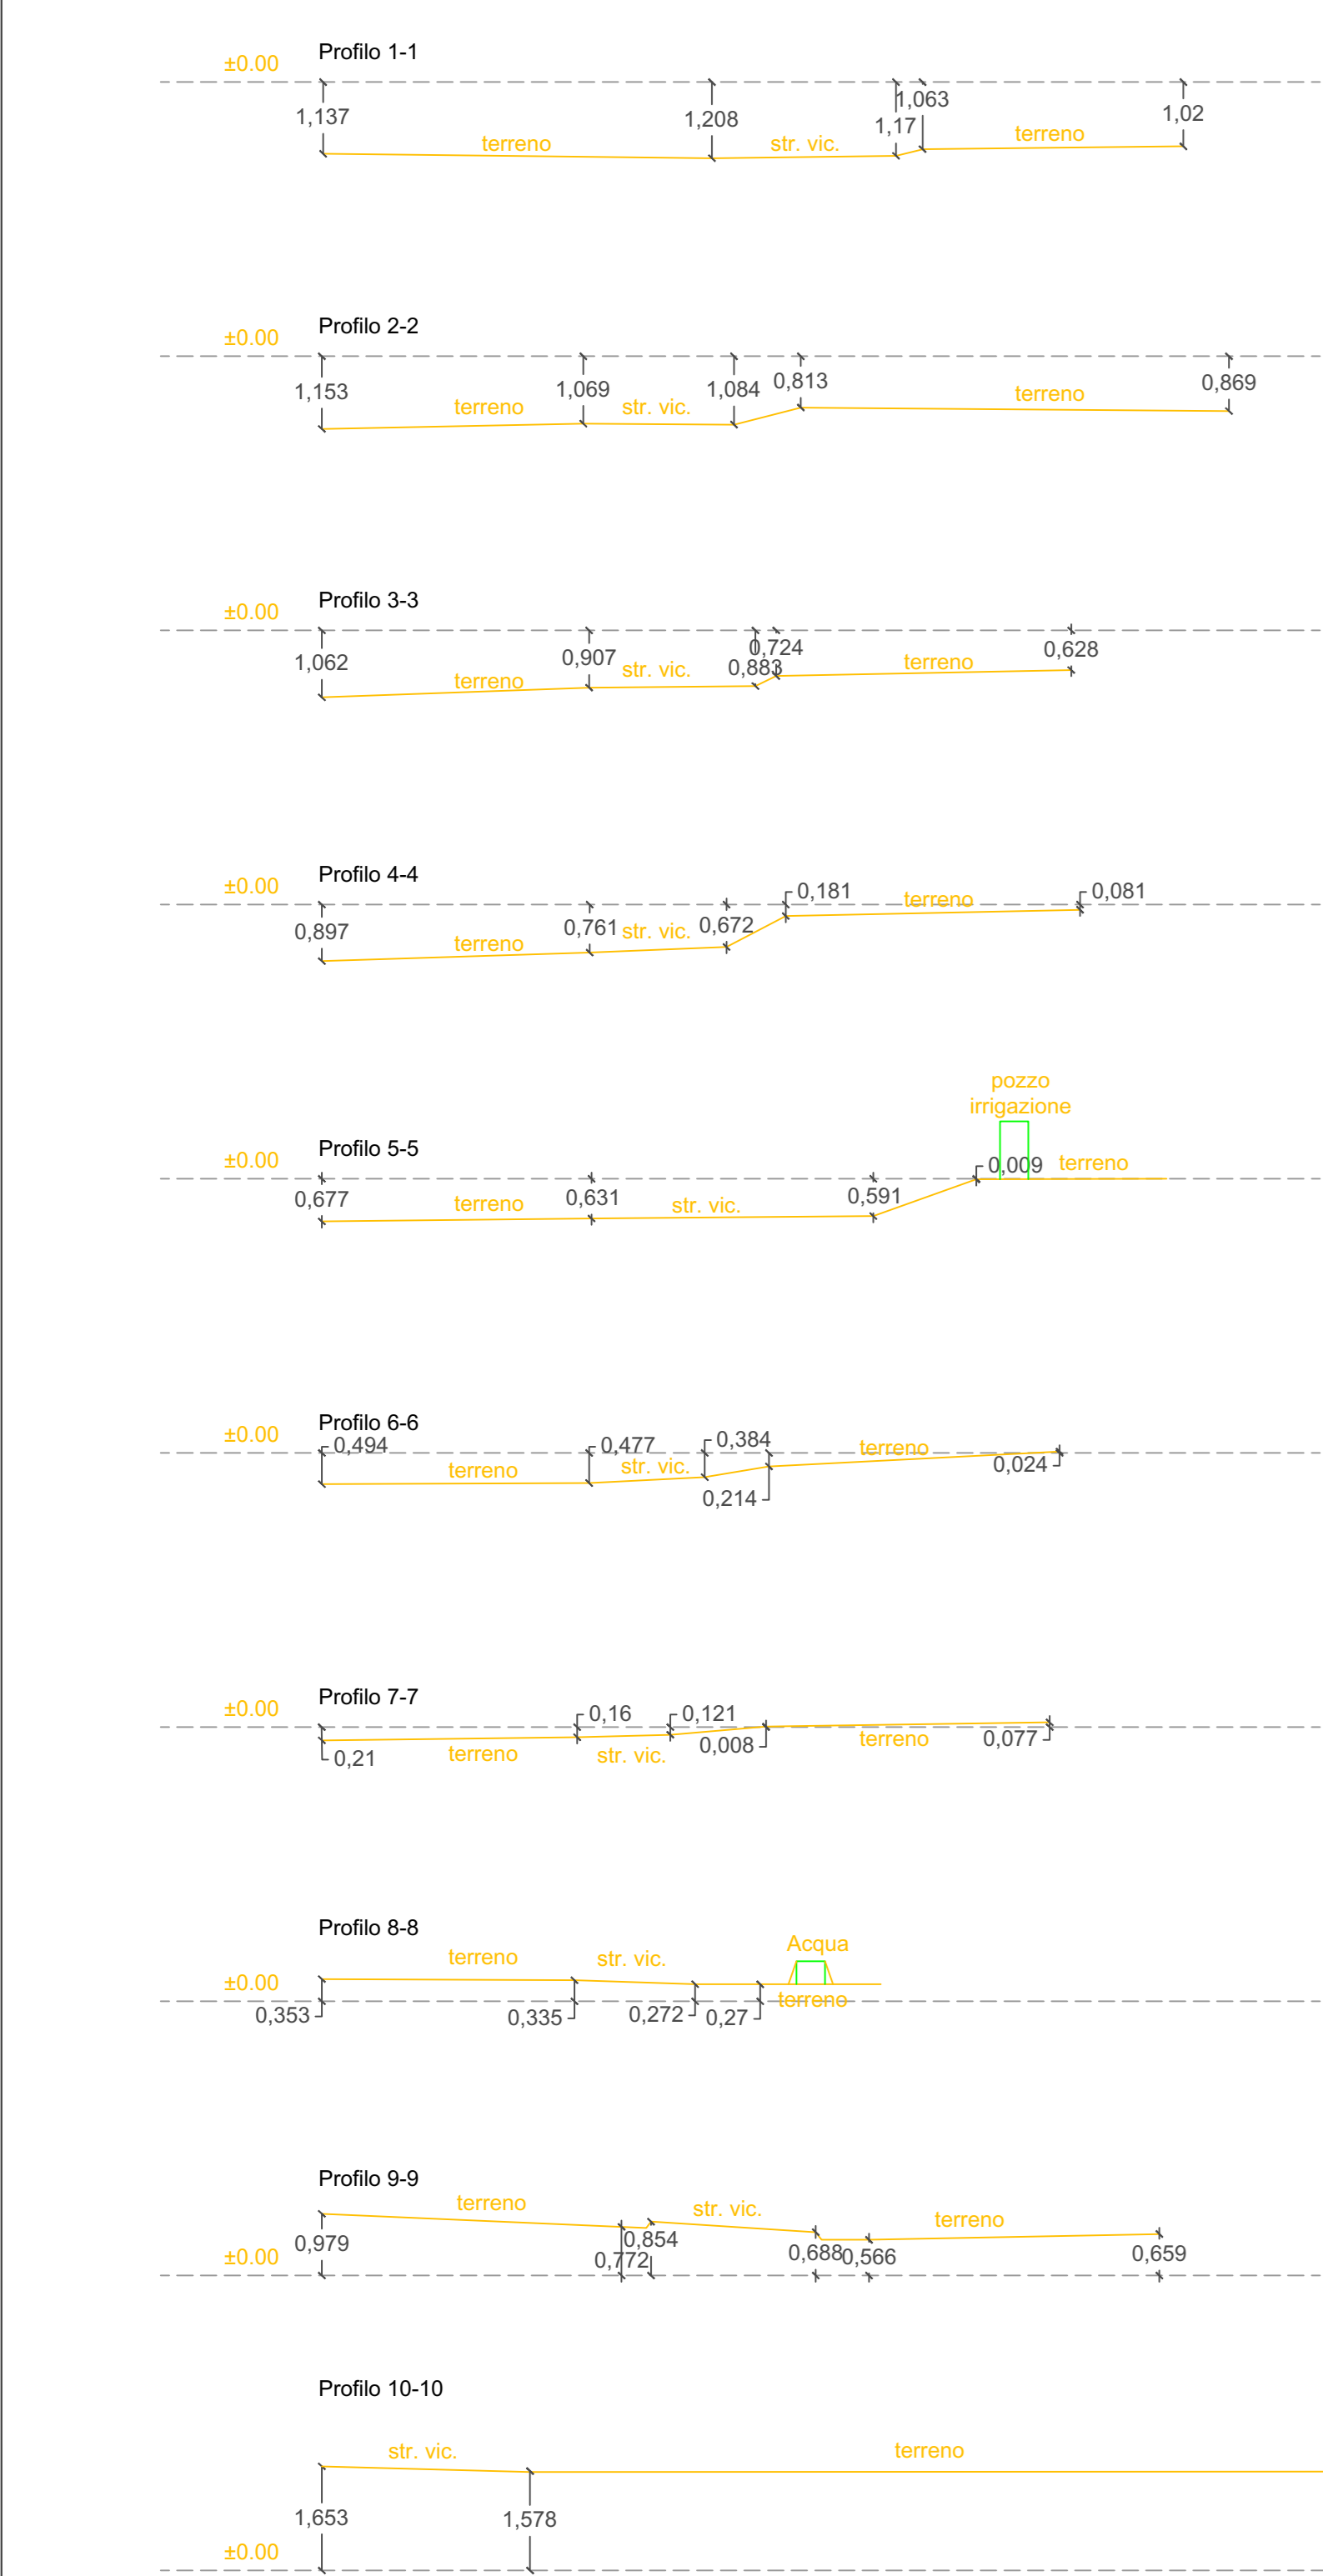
±0.00 Profilo 1-1
1,137 terreno 1,208 str. vic. 1,063 1,17 terreno 1,02

±0.00 Profilo 2-2
1,153 terreno 1,069 str. vic. 1,084 0,813 terreno 0,869

±0.00 Profilo 3-3
1,062 terreno 0,907 str. vic. 0,724 0,883 terreno 0,628

±0.00 Profilo 4-4
0,897 terreno 0,761 str. vic. 0,672 0,181 terreno 0,081

pozzo irrigazione
±0.00 Profilo 5-5
0,677 terreno 0,631 str. vic. 0,591 0,009 terreno

±0.00 Profilo 6-6
0,494 terreno 0,477 str. vic. 0,384 0,214 terreno 0,024

±0.00 Profilo 7-7
0,21 terreno 0,16 str. vic. 0,121 0,008 terreno 0,077

Profilo 8-8
terreno str. vic. Acqua
±0.00
0,353 0,335 0,272 0,27 terreno

Profilo 9-9
terreno str. vic. terreno
±0.00 0,979 0,772 0,854 0,688 0,566 0,659

Profilo 10-10
str. vic. terreno
1,653 1,578
±0.00